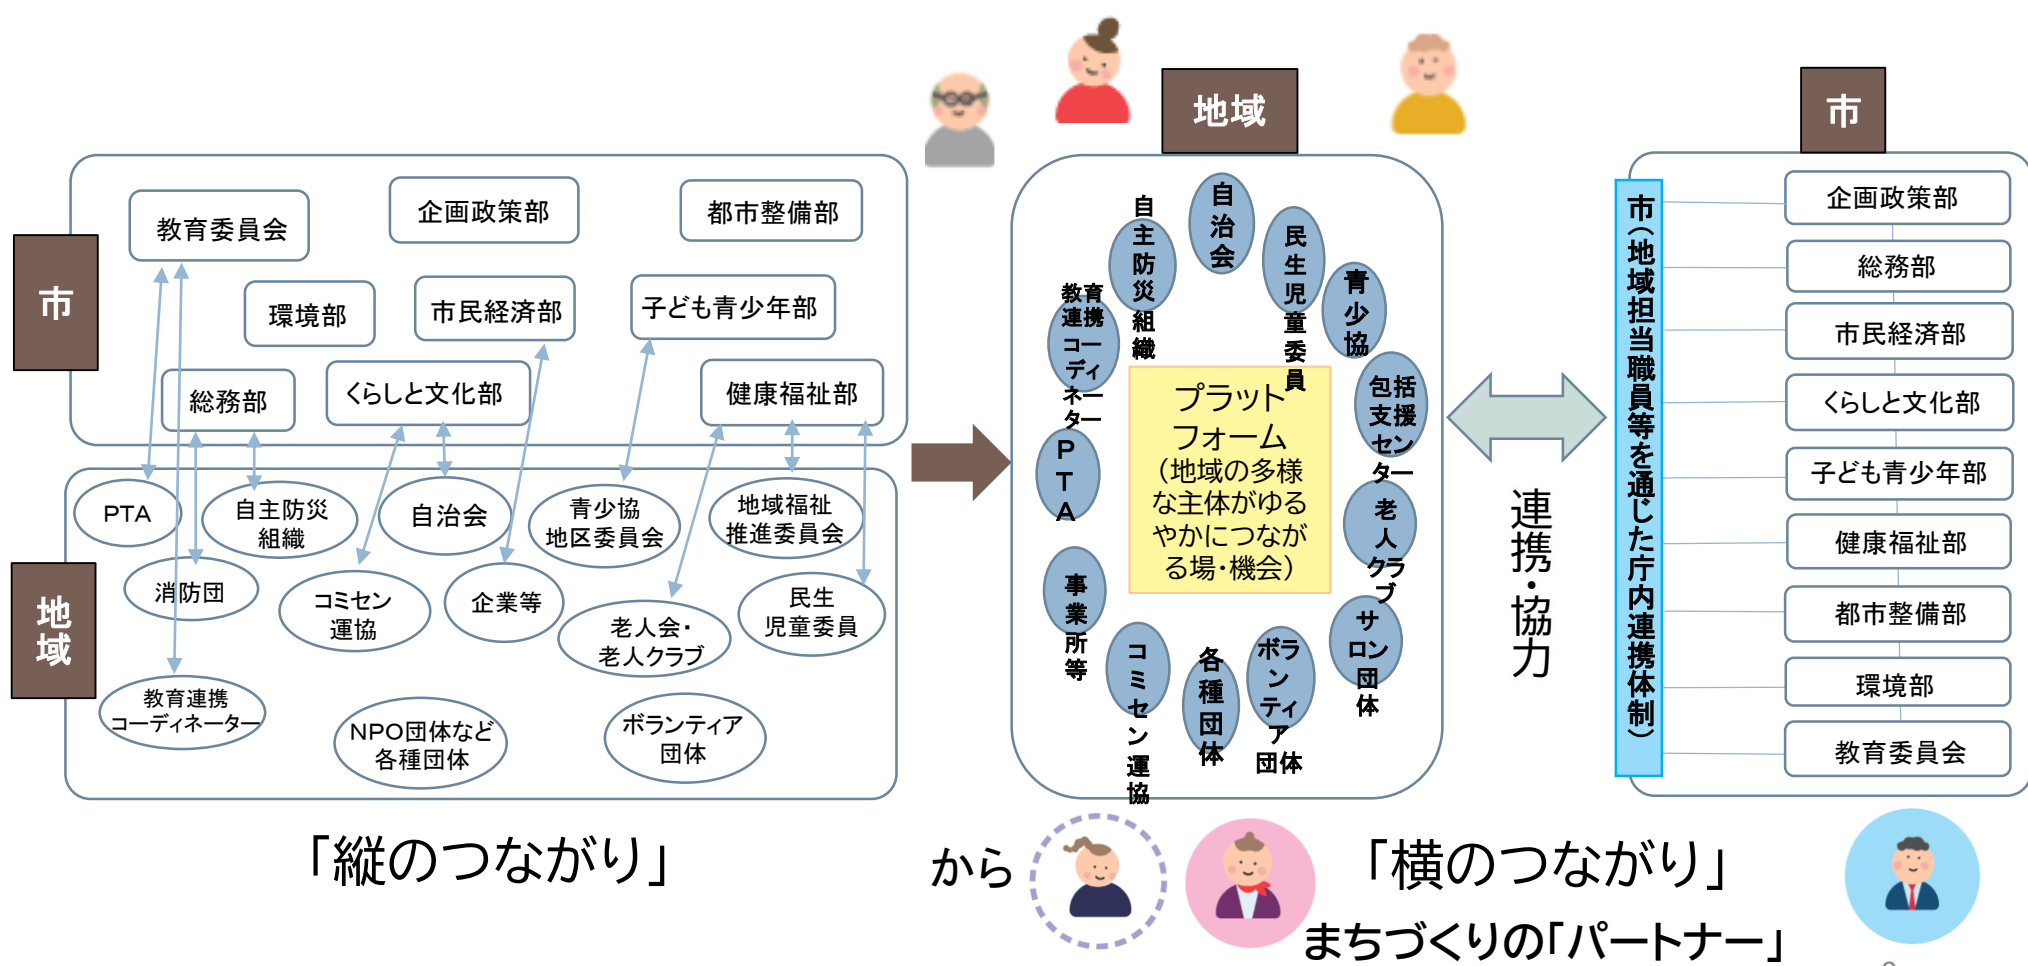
市

教育委員会
企画政策部
都市整備部
環境部
市民経済部
子ども青少年部
総務部
くらしと文化部
健康福祉部

地域

PTA
自主防災組織
自治会
青少協地区委員会
地域福祉推進委員会
消防団
コミセン運協
企業等
老人会・老人クラブ
民生児童委員
教育連携コーディネーター
NPO団体など各種団体
ボランティア団体

「縦のつながり」

地域

自治会
自主防災組織
民生児童委員
教育連携コーディネーター
青少協
包括支援センター
PTA
老人クラブ
事業所等
サロン団体
コミセン運協
各種団体
ボランティア団体

プラットフォーム
（地域の多様な主体がゆるやかにつながる場・機会）

連携・協力

市

市（地域担当職員等を通じた庁内連携体制）

企画政策部
総務部
市民経済部
くらしと文化部
子ども青少年部
健康福祉部
都市整備部
環境部
教育委員会

から

「横のつながり」

まちづくりの「パートナー」